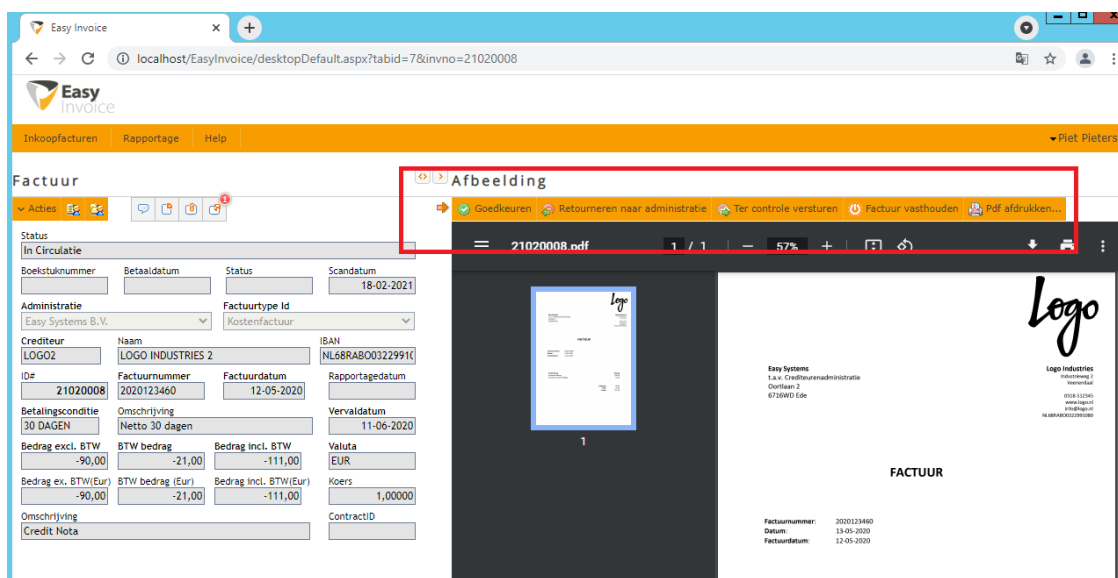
Easy Invoice ×

localhost/EasyInvoice/desktopDefault.aspx?tabid=7&invno=21020008

Easy Invoice

Inkoopfacturen Rapportage Help

Piet Pieters

Factuur

Acties

Status
In Circulatie

| Boekstuknummer | Betaaldatum | Status | Scandatum |
|---|---|---|---|
| | | | 18-02-2021 |

Administratie
Easy Systems B.V.

Factuurtype Id
Kostenfactuur

| Crediteur | Naam | IBAN |
|---|---|---|
| LOGO2 | LOGO INDUSTRIES 2 | NL68RABO0322991( |

| ID# | Factuurnummer | Factuurdatum | Rapportagedatum |
|---|---|---|---|
| 21020008 | 2020123460 | 12-05-2020 | |

| Betalingsconditie | Omschrijving | Vervaldatum |
|---|---|---|
| 30 DAGEN | Netto 30 dagen | 11-06-2020 |

| Bedrag excl. BTW | BTW bedrag | Bedrag incl. BTW | Valuta |
|---|---|---|---|
| -90,00 | -21,00 | -111,00 | EUR |

| Bedrag ex. BTW(Eur) | BTW bedrag (Eur) | Bedrag incl. BTW(Eur) | Koers |
|---|---|---|---|
| -90,00 | -21,00 | -111,00 | 1,00000 |

Omschrijving
Credit Nota

ContractID

Afbeelding

Goedkeuren Retourneren naar administratie Ter controle versturen Factuur vasthouden Pdf afdrukken...

21020008.pdf 1 / 1 57%

1

Logo

Easy Systems
t.a.v. Crediteurenadministratie
Oortlaan 2
6716WD Ede

Logo Industries
Industrieweg 2
Voorenthaal

0318-112345
www.logo.nl
info@logo.nl
NL68RABO0322991080

FACTUUR

Factuurnummer: 2020123460
Datum: 13-05-2020
Factuurdatum: 12-05-2020